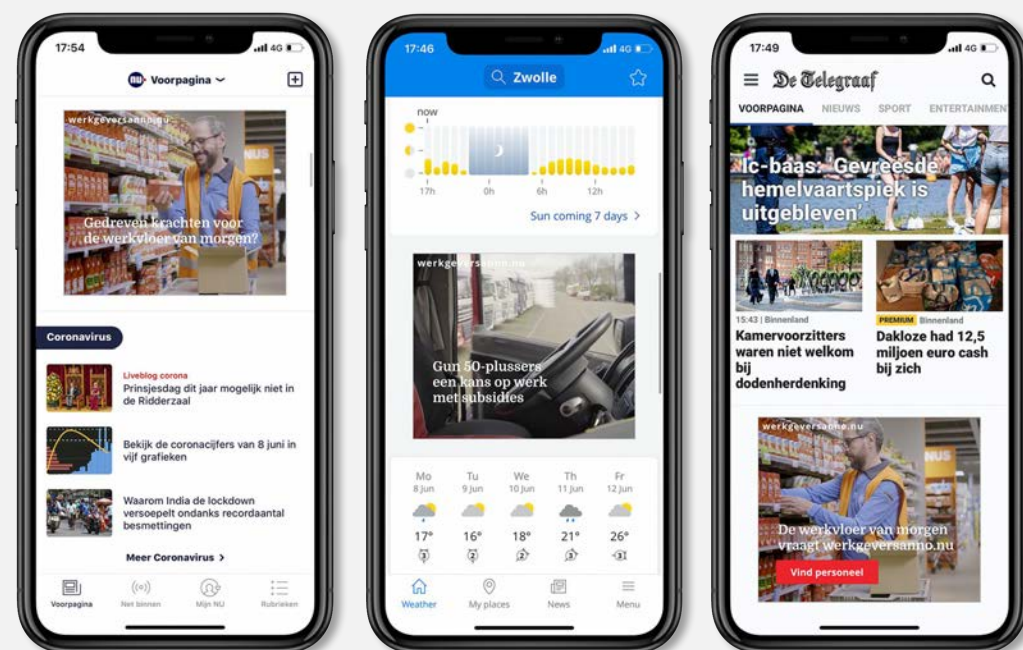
17:54 4G

NU Voorpagina

werkgeversanno.nu

NUS

Gedreven krachten voor de werkvloer van morgen?

Coronavirus

Liveblog corona
Prinsjesdag dit jaar mogelijk niet in de Ridderzaal

Bekijk de coronacijfers van 8 juni in vijf grafieken

Waarom India de lockdown versoepelt ondanks recordaantal besmettingen

Meer Coronavirus >

Voorpagina Net binnen Mijn NU Rubrieken

17:46 4G

Zwolle

now

17h 0h 6h 12h

Sun coming 7 days >

werkgeversanno.nu

Gun 50-plussers een kans op werk met subsidies

| Mo | Tu | We | Th | Fr |
|---|---|---|---|---|
| 8 Jun | 9 Jun | 10 Jun | 11 Jun | 12 Jun |
| 17° | 16° | 18° | 21° | 26° |
| 3 | 2 | 2 | 3 | 3 |

Weather My places News Menu

17:49 4G

De Telegraaf

VOORPAGINA NIEUWS SPORT ENTERTAINMENT

Ic-baas: 'Gevreesde hemelvaartspiek is uitgebleven'

15:43 | Binnenland
Kamervoorzitters waren niet welkom bij dodenherdenking

PREMIUM Binnenland
Dakloze had 12,5 miljoen euro cash bij zich

werkgeversanno.nu

NUS

De werkvloer van morgen vraagt werkgeversanno.nu

Vind personeel